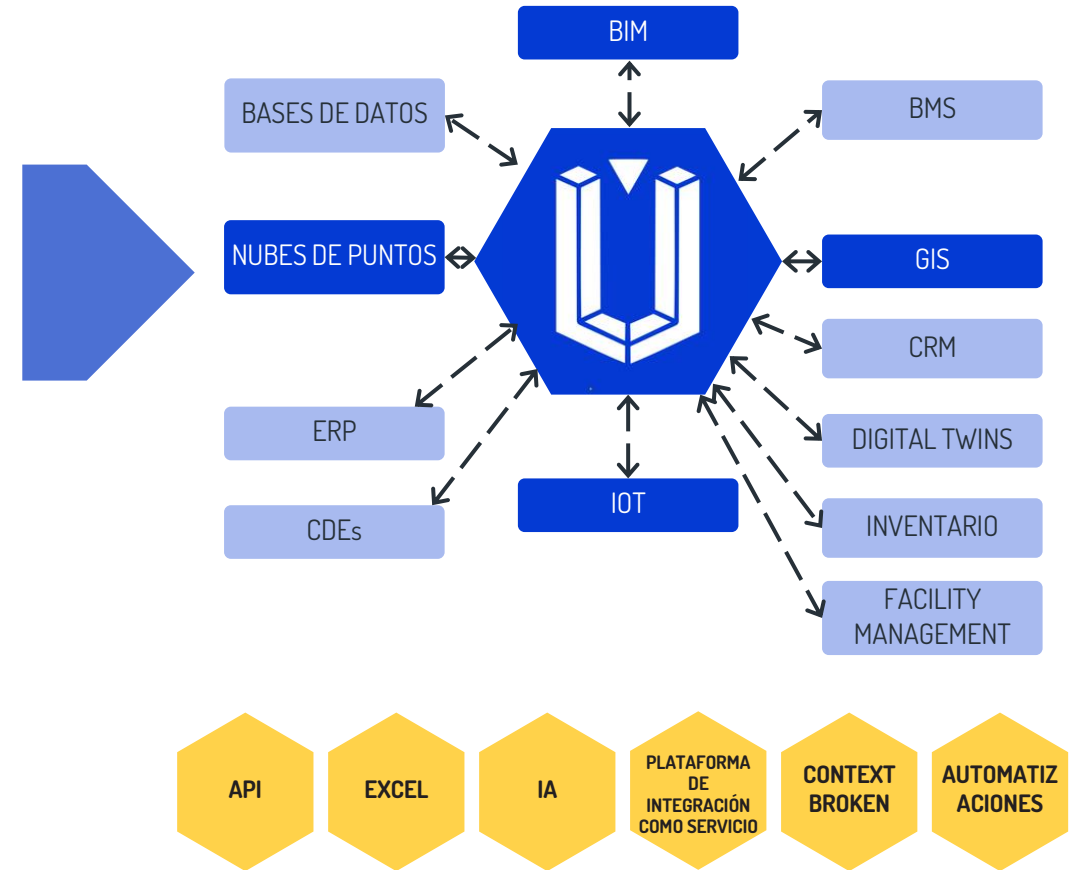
BIM

BASES DE DATOS

BMS

NUBES DE PUNTOS

GIS

CRM

ERP

DIGITAL TWINS

IOT

CDEs

INVENTARIO

FACILITY MANAGEMENT

API

EXCEL

IA

PLATAFORMA DE INTEGRACIÓN COMO SERVICIO

CONTEXT BROKEN

AUTOMATIZ ACIONES